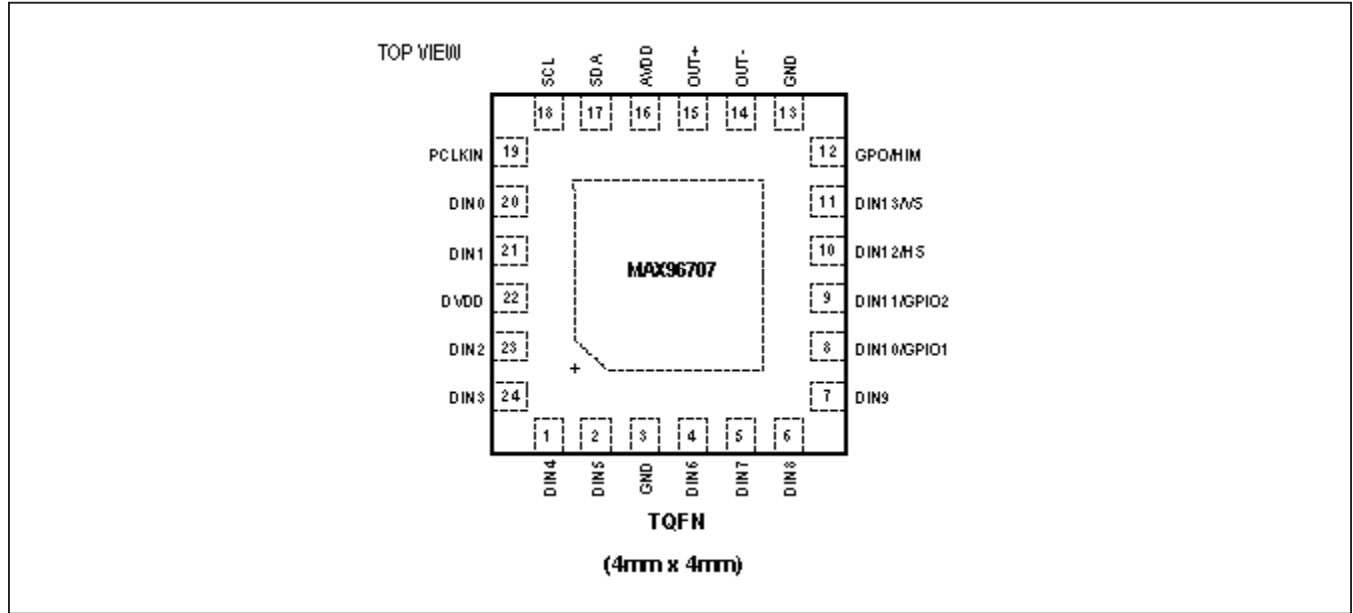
TOP VIEW

SCL SDA AVDD OUT+ OUT- GND

18 17 16 15 14 13

PCLKIN 19
DIN0 20
DIN1 21
DVDD 22
DIN2 23
DIN3 24

12 GPO/HIM
11 DIN13/VS
10 DIN12/HS
9 DIN11/GPIO2
8 DIN10/GPIO1
7 DIN9

MAX96707

+

1 2 3 4 5 6

DIN4 DIN5 GND DIN6 DIN7 DIN8

TQFN

(4mm x 4mm)